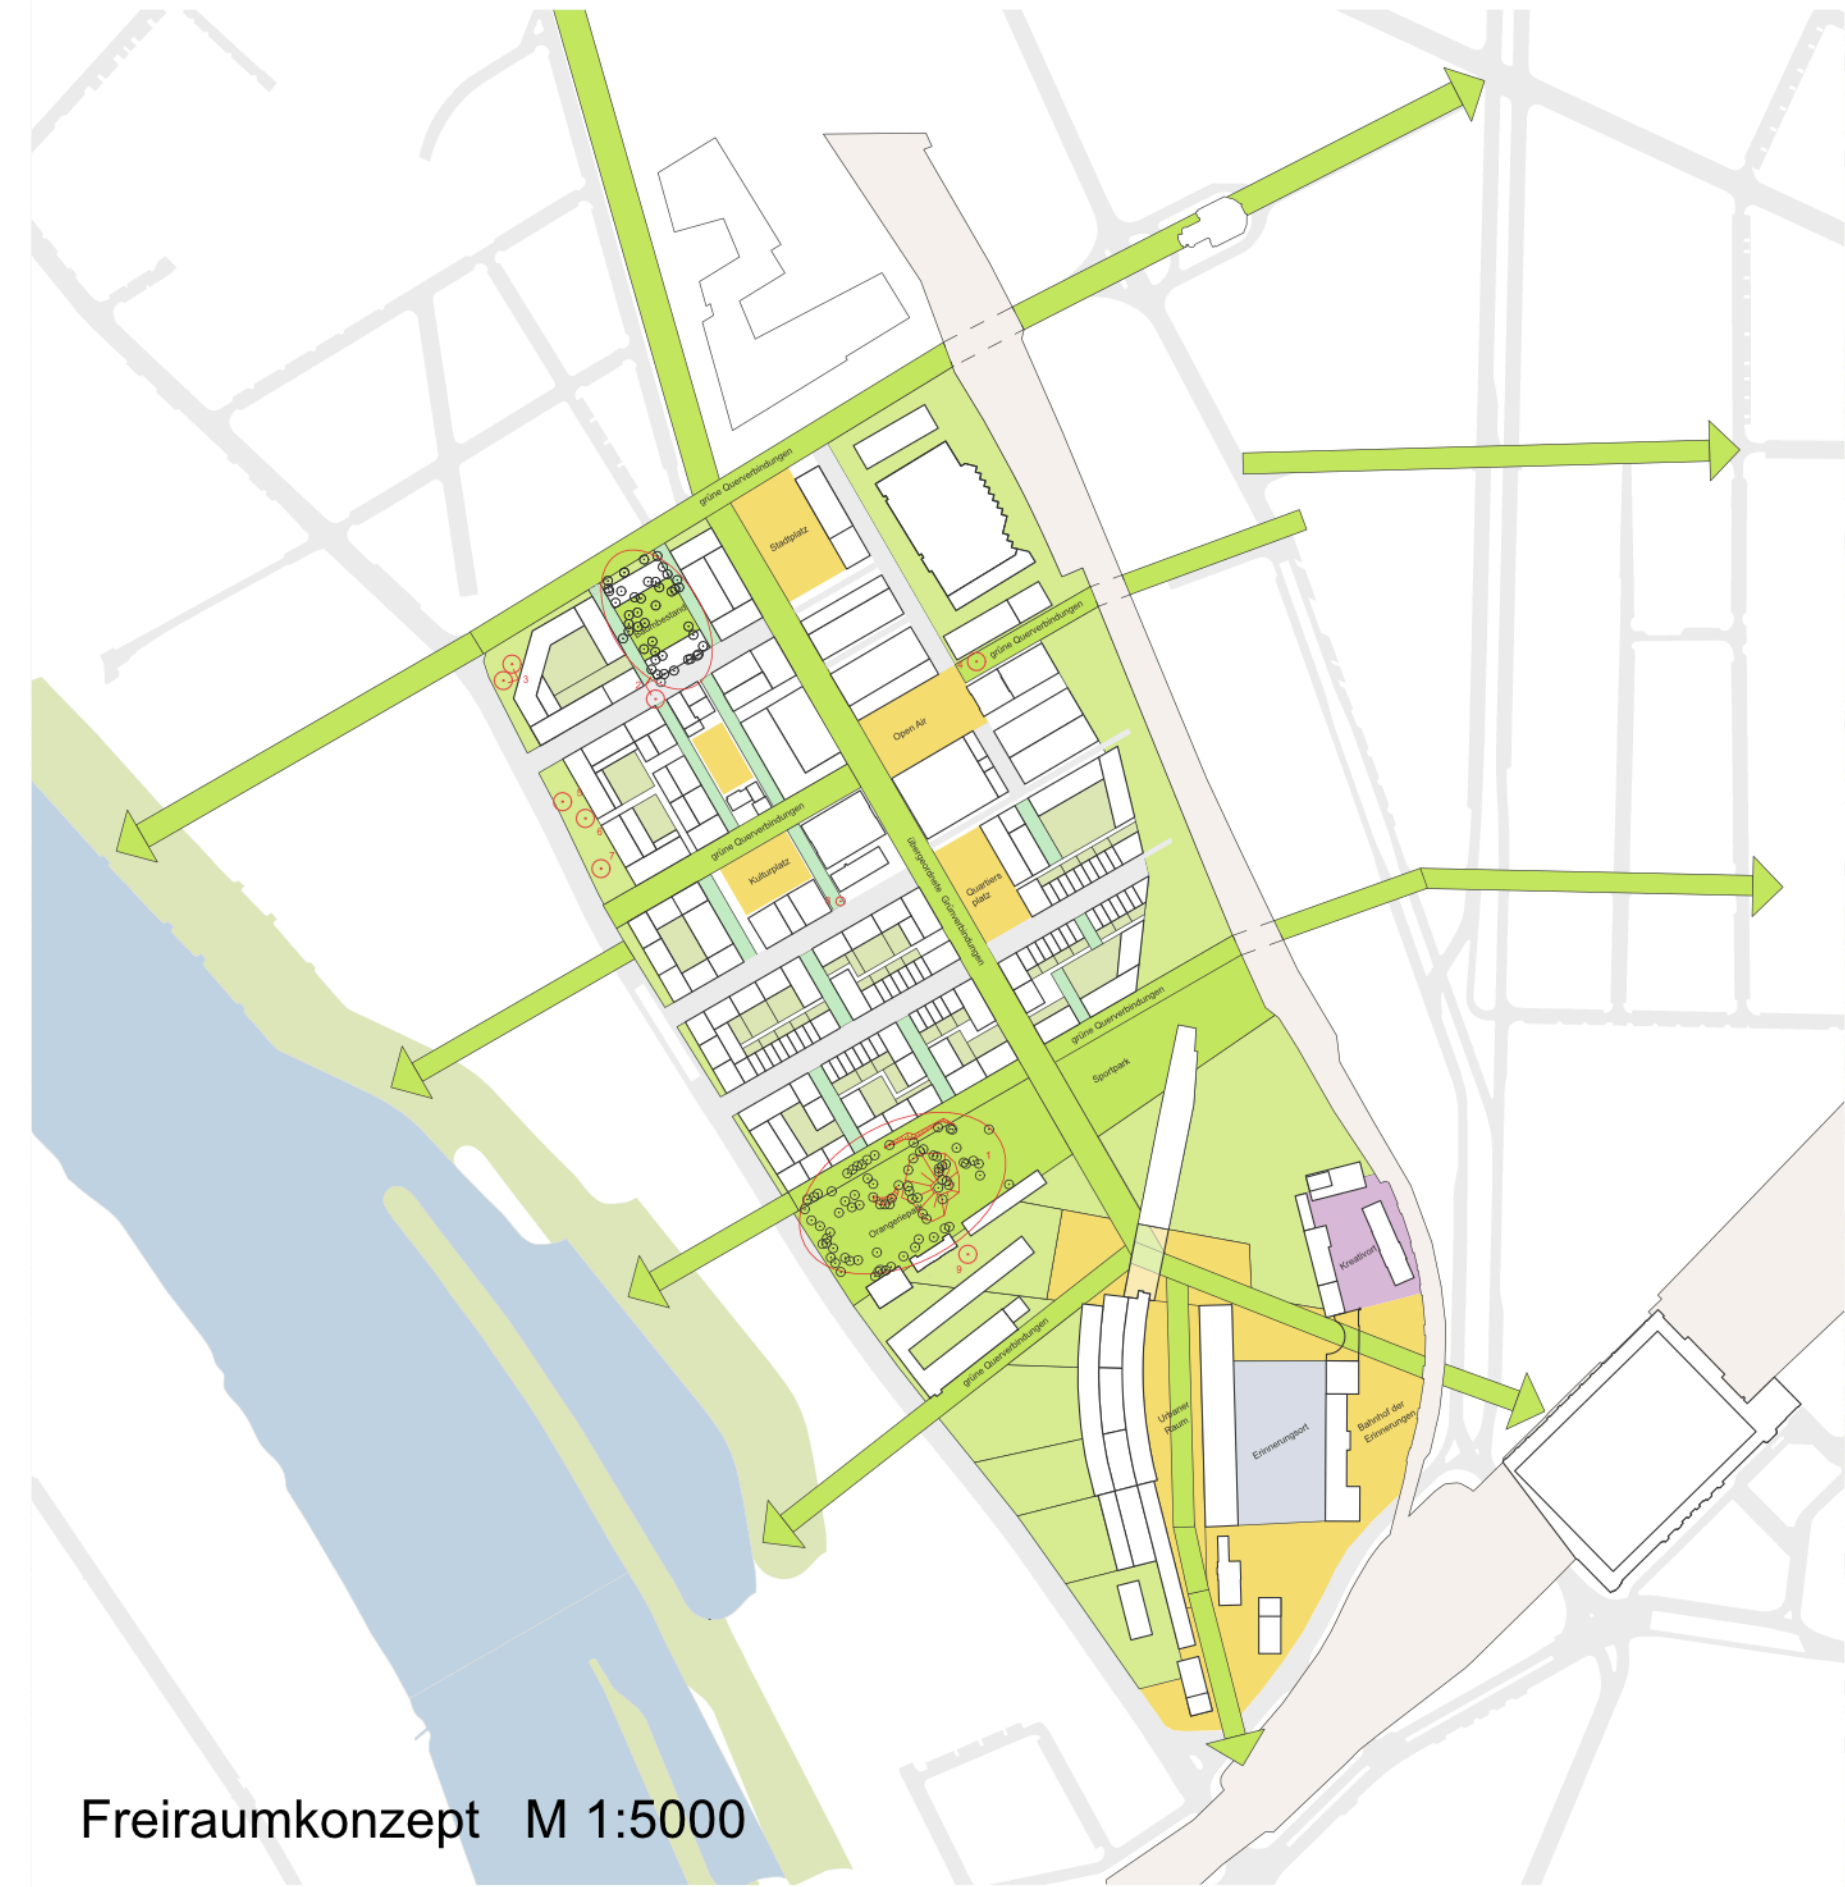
grüne Querverbindungen

Stadtplatz

Baumbestand

3

grüne Querverbindungen

Open Air

grüne Querverbindungen

Kulturplatz

übergeordnete Grünverbindungen

Quartiers platz

grüne Querverbindungen

Sportpark

Orangeriegarten

1

9

Kreativort

grüne Querverbindungen

Urbaner Raum

Erinnerungsort

Bahnhof der Erinnerungen

Freiraumkonzept   M 1:5000